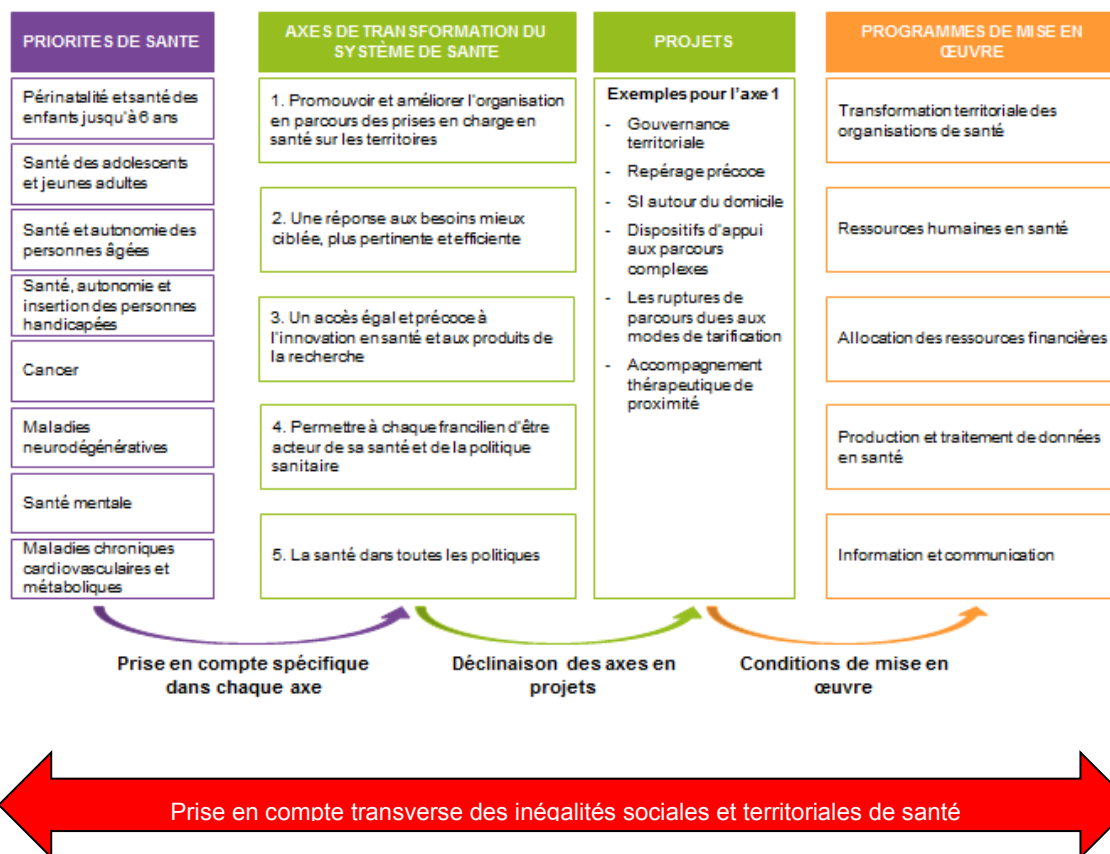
PRIORITES DE SANTE

Périnatalité et santé des enfants jusqu'à 6 ans

Santé des adolescents et jeunes adultes

Santé et autonomie des personnes âgées

Santé, autonomie et insertion des personnes handicapées

Cancer

Maladies neurodégénératives

Santé mentale

Maladies chroniques cardiovasculaires et métaboliques

AXES DE TRANSFORMATION DU SYSTÈME DE SANTE

1. Promouvoir et améliorer l'organisation en parcours des prises en charge en santé sur les territoires

2. Une réponse aux besoins mieux ciblée, plus pertinente et efficiente

3. Un accès égal et précoce à l'innovation en santé et aux produits de la recherche

4. Permettre à chaque francilien d'être acteur de sa santé et de la politique sanitaire

5. La santé dans toutes les politiques

PROJETS

Exemples pour l'axe 1
- Gouvernance territoriale
- Repérage précoce
- SI autour du domicile
- Dispositifs d'appui aux parcours complexes
- Les ruptures de parcours dues aux modes de tarification
- Accompagnement thérapeutique de proximité

PROGRAMMES DE MISE EN ŒUVRE

Transformation territoriale des organisations de santé

Ressources humaines en santé

Allocation des ressources financières

Production et traitement de données en santé

Information et communication

Prise en compte spécifique dans chaque axe

Déclinaison des axes en projets

Conditions de mise en œuvre

Prise en compte transverse des inégalités sociales et territoriales de santé